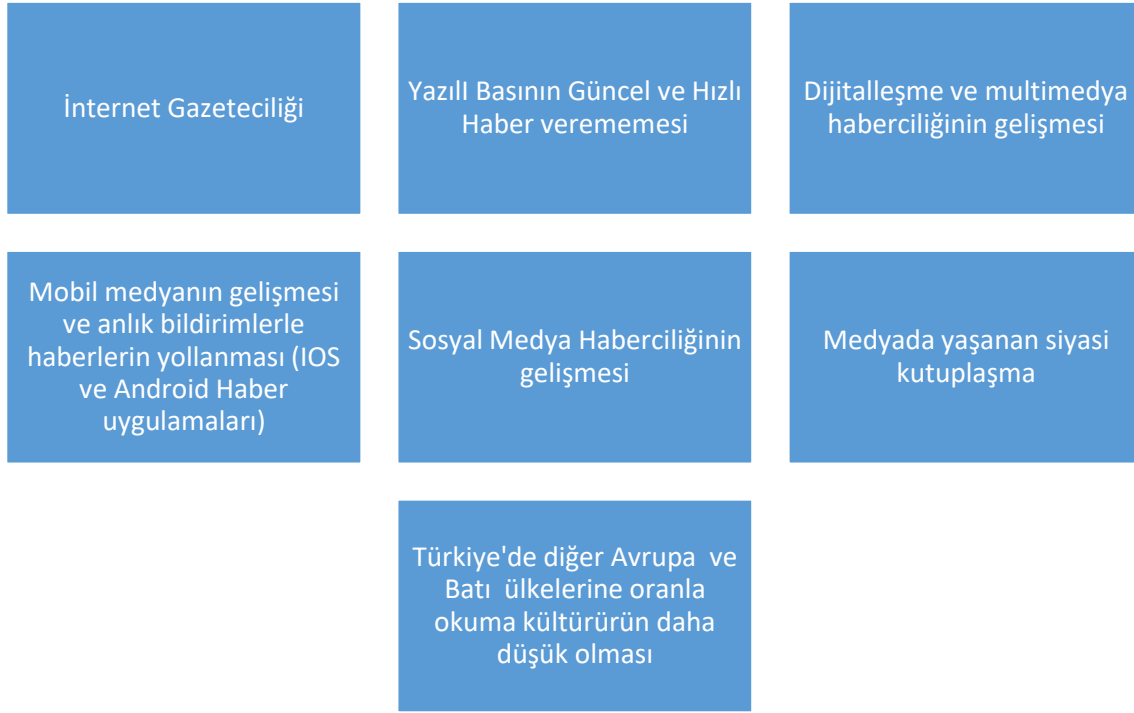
İnternet Gazeteciliği

Yazıll Basının Güncel ve Hızlı Haber verememesi

Dijitalleşme ve multimedya haberciliğinin gelişmesi

Mobil medyanın gelişmesi ve anlık bildirimlerle haberlerin yollanması (IOS ve Android Haber uygulamaları)

Sosyal Medya Haberciliğinin gelişmesi

Medyada yaşanan siyasi kutuplaşma

Türkiye'de diğer Avrupa ve Batı ülkelerine oranla okuma kültürürün daha düşük olması